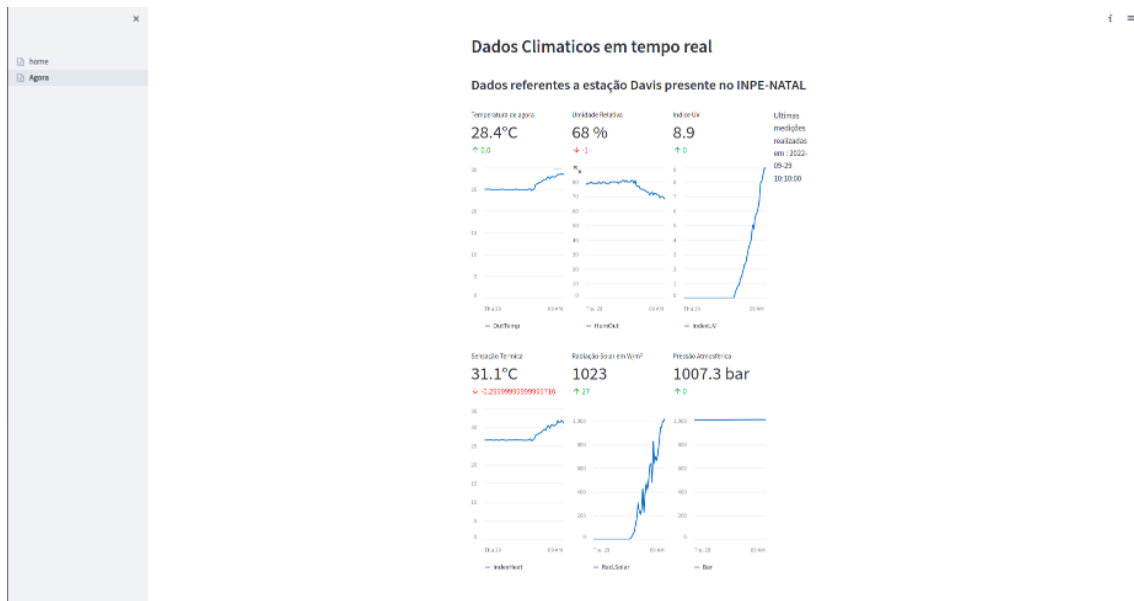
×

home
Agora

Dados Climaticos em tempo real

Dados referentes a estação Davis presente no INPE-NATAL

Temperatura de agora
28.4°C
↑ 0.0

Umidade Relativa
68 %
↓ -1

Indice Uv
8.9
↑ 0

Ultimas medições realizadas em : 2022-09-29 10:10:00

30
25
20
15
10
5
0
Thu 29
09 AM
— OutTemp

80
70
60
50
40
30
20
10
0
Thu 29
09 AM
— HumOut

9
8
7
6
5
4
3
2
1
0
Thu 29
09 AM
— IndexUV

Sensação Termica
31.1°C
↓ -0.2399999999999716

Radiação Solar em W/m²
1023
↑ 27

Pressão Atmosferica
1007.3 bar
↑ 0

35
30
25
20
15
10
5
0
Thu 29
09 AM
— IndexHeat

1,000
800
600
400
200
0
Thu 29
09 AM
— RadSolar

1,000
800
600
400
200
0
Thu 29
09 AM
— Bar